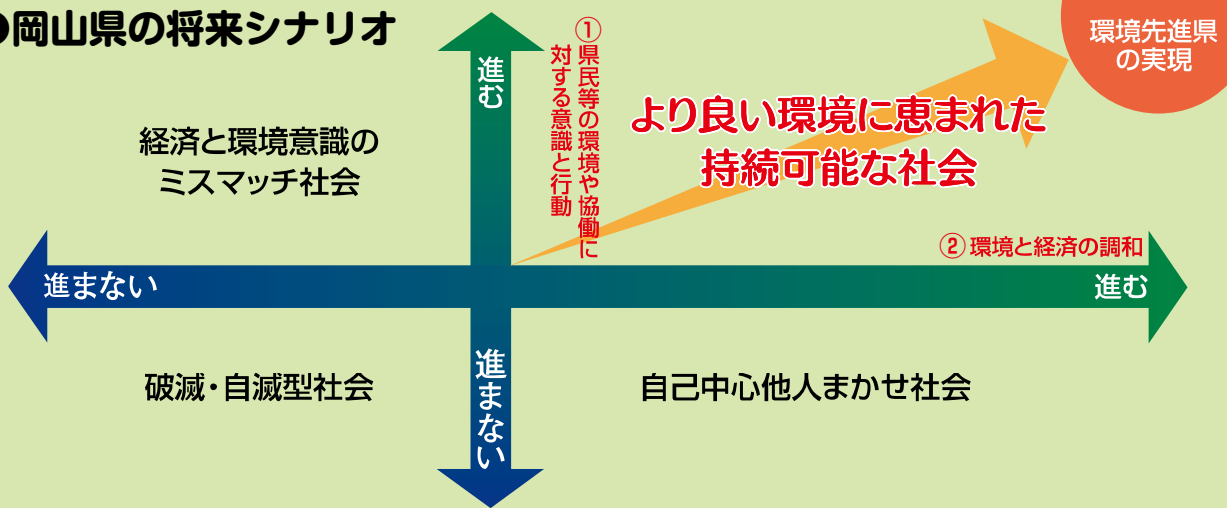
●岡山県の将来シナリオ

環境先進県の実現

進む

①県民等の環境や協働に対する意識と行動

より良い環境に恵まれた持続可能な社会

経済と環境意識のミスマッチ社会

②環境と経済の調和

進まない

進む

破滅・自滅型社会

進まない

自己中心他人まかせ社会